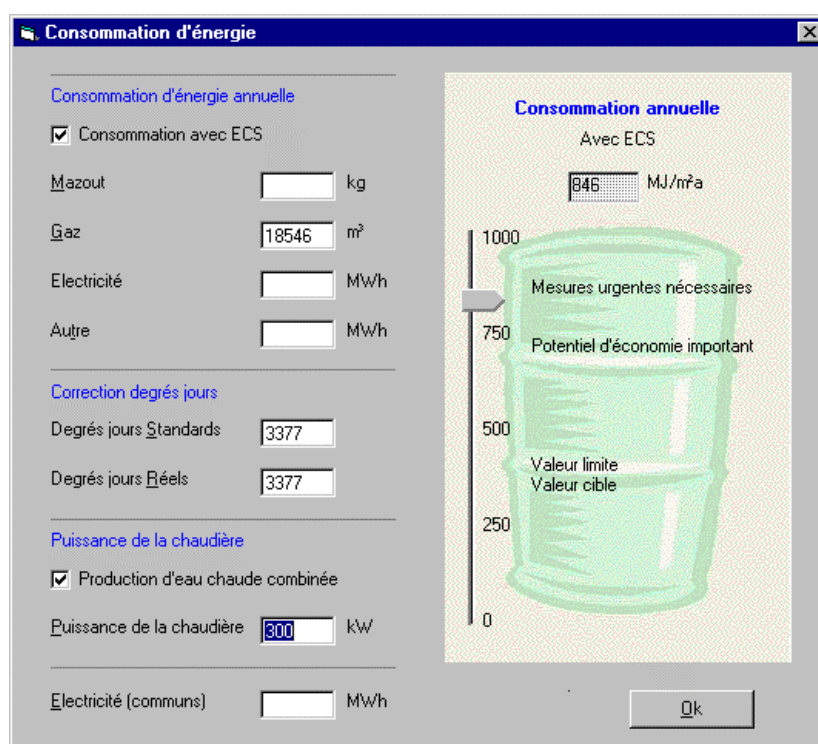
Consommation d'énergie

Consommation d'énergie annuelle

☑ Consommation avec ECS

Mazout kg

Gaz 18546 m³

Electricité MWh

Autre MWh

Correction degrés jours

Degrés jours Standards 3377

Degrés jours Réels 3377

Puissance de la chaudière

☑ Production d'eau chaude combinée

Puissance de la chaudière 300 kW

Electricité (communs) MWh

Consommation annuelle

Avec ECS

846 MJ/m²a

1000

Mesures urgentes nécessaires

750

Potentiel d'économie important

500

Valeur limite

Valeur cible

250

0

Ok